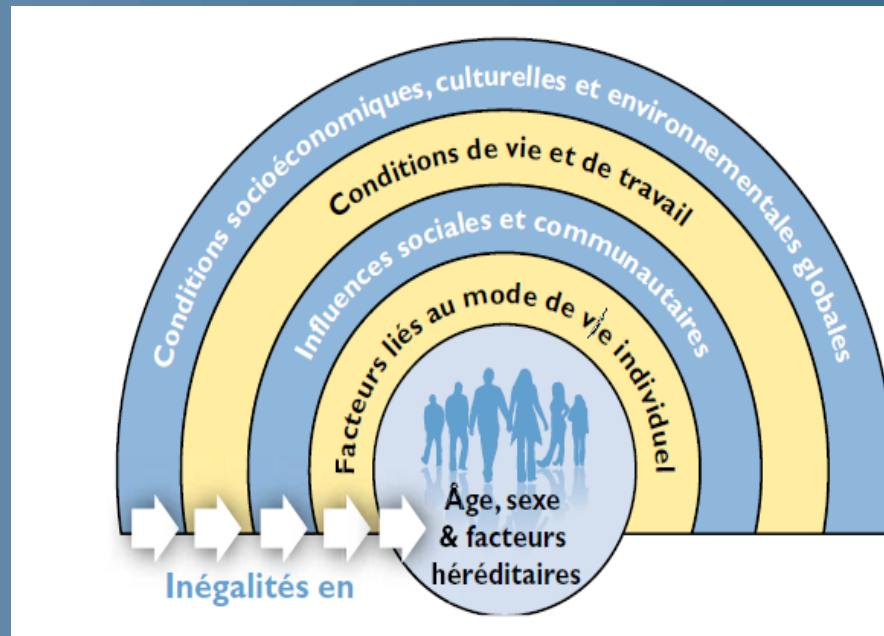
Conditions socioéconomiques, culturelles et environnementales globales

Conditions de vie et de travail

Influences sociales et communautaires

Facteurs liés au mode de vie individuel

Âge, sexe & facteurs héréditaires

Inégalités en